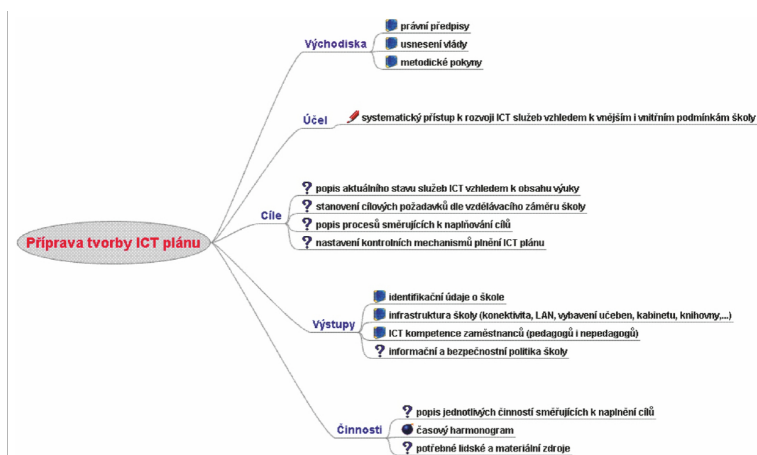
Příprava tvorby ICT plánu

Východiska
právní předpisy
usnesení vlády
metodické pokyny

Účel
systematický přístup k rozvoji ICT služeb vzhledem k vnějším i vnitřním podmínkám školy

Cíle
popis aktuálního stavu služeb ICT vzhledem k obsahu výuky
stanovení cílových požadavků dle vzdělávacího záměru školy
popis procesů směřujících k naplňování cílů
nastavení kontrolních mechanismů plnění ICT plánu

Výstupy
identifikační údaje o škole
infrastruktura školy (konektivita, LAN, vybavení učeben, kabinetu, knihovny,...)
ICT kompetence zaměstnanců (pedagogů i nepedagogů)
informační a bezpečnostní politika školy

Činnosti
popis jednotlivých činností směřujících k naplnění cílů
časový harmonogram
potřebné lidské a materiální zdroje